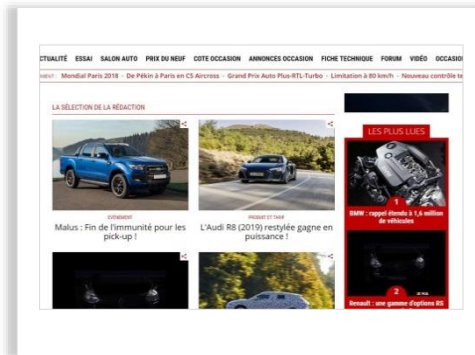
CTUALITÉ ESSAI SALON AUTO PRIX DU NEUF COTE OCCASION ANNONCES OCCASION FICHE TECHNIQUE FORUM VIDÉO OCCASIO

MENT Mondial Paris 2018 • De Pékin à Paris en C5 Aircross • Grand Prix Auto Plus-RTL-Turbo • Limitation à 80 km/h • Nouveau contrôle te

LA SÉLECTION DE LA RÉDACTION

ÉVÉNEMENT
Malus : Fin de l'immunité pour les pick-up !

PRODUIT ET TAXE
L'Audi R8 (2019) restylée gagne en puissance !

LES PLUS LUES

1
BMW : rappel étendu à 1,6 million de véhicules

2
Renault : une gamme d'options RS